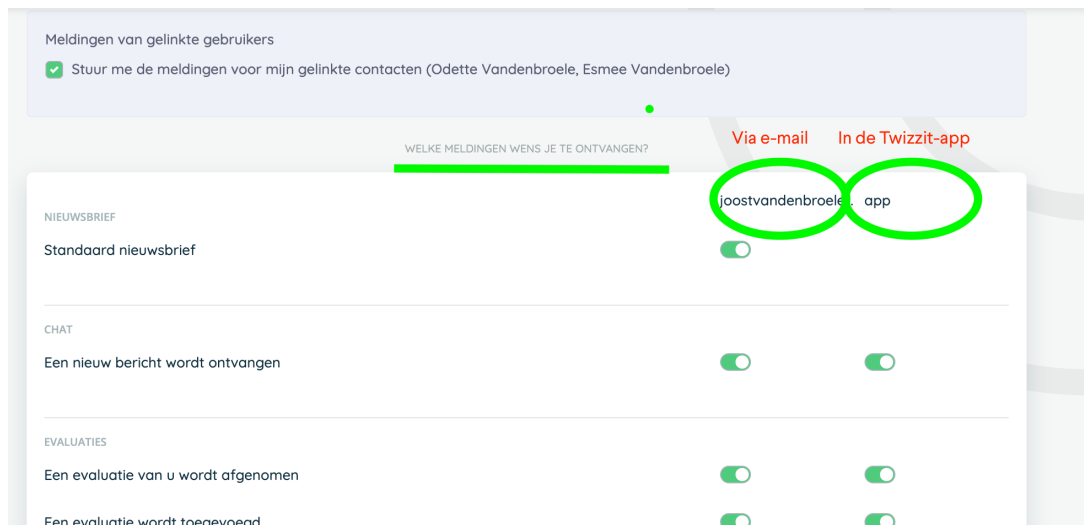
Meldingen van gelinkte gebruikers

Stuur me de meldingen voor mijn gelinkte contacten (Odette Vandenbroele, Esmee Vandenbroele)

Via e-mail

In de Twizzit-app

WELKE MELDINGEN WENS JE TE ONTVANGEN?

joostvandenbroele

app

NIEUWSBRIEF

Standaard nieuwsbrief

CHAT

Een nieuw bericht wordt ontvangen

EVALUATIES

Een evaluatie van u wordt afgenomen

Een evaluatie wordt toegevoegd